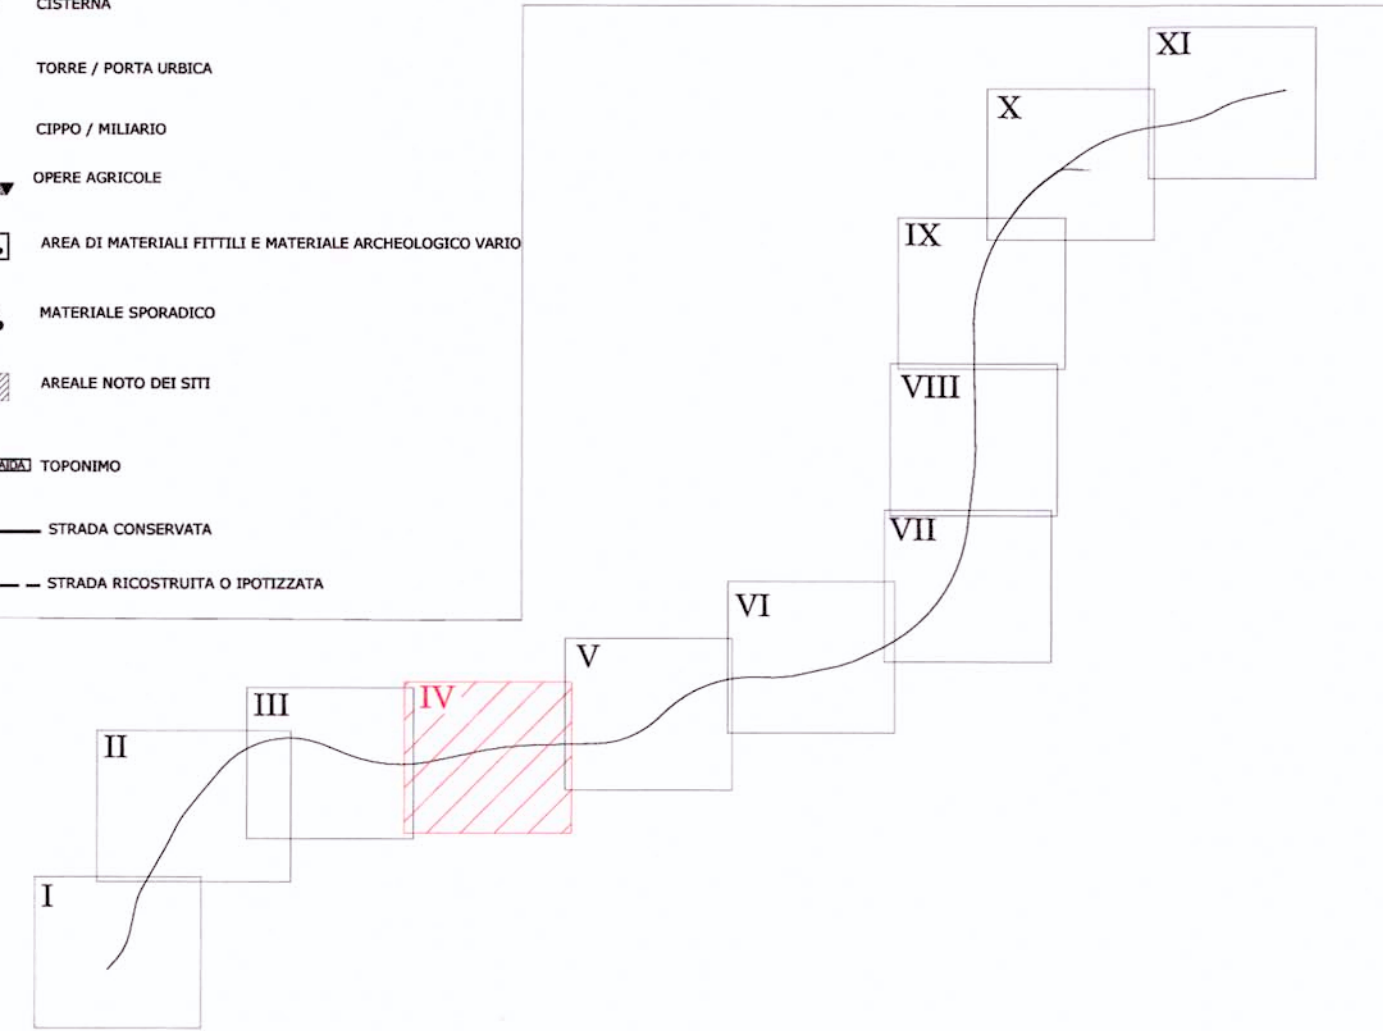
CISTERNA

TORRE / PORTA URBICA

CIPPO / MILIARIO

OPERE AGRICOLE

AREA DI MATERIALI FITTILI E MATERIALE ARCHEOLOGICO VARIO

MATERIALE SPORADICO

AREALE NOTO DEI SITI

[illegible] TOPONIMO

STRADA CONSERVATA

STRADA RICOSTRUITA O IPOTIZZATA

XI

X

IX

VIII

VII

VI

V

IV

III

II

I